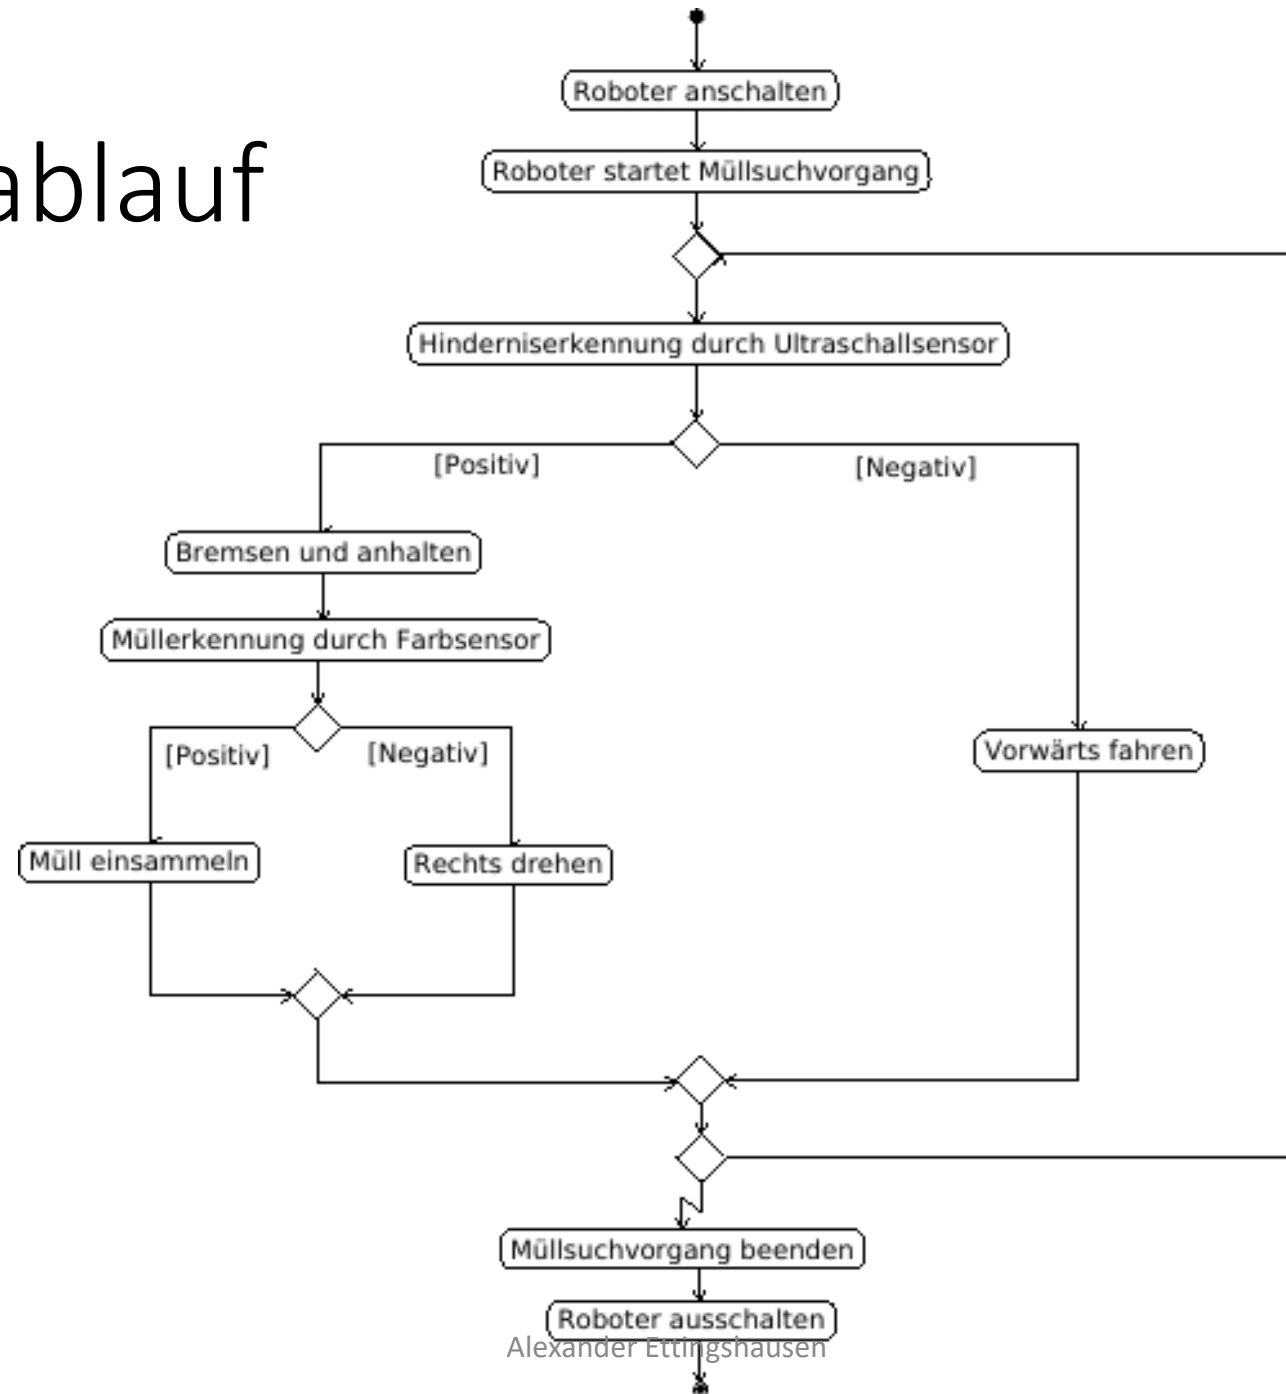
ablauf

Roboter anschalten

Roboter startet Müllsuchvorgang

Hinderniserkennung durch Ultraschallsensor

[Positiv]

[Negativ]

Bremsen und anhalten

Müllerkennung durch Farbsensor

[Positiv]

[Negativ]

Vorwärts fahren

Müll einsammeln

Rechts drehen

Müllsuchvorgang beenden

Roboter ausschalten

Alexander Ettingshausen